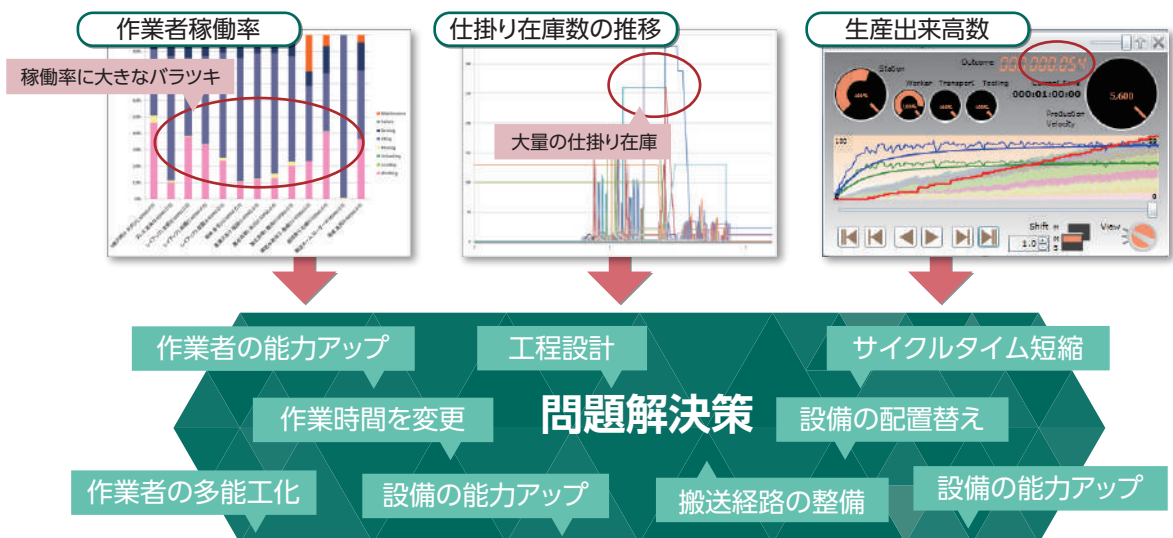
作業者稼働率

稼働率に大きなバラツキ

仕掛り在庫数の推移

大量の仕掛り在庫

生産出来高数

Station

Outcome

000000054

Worker Transport Tooling

000:01:00:00

Production Velocity

5,600

Shift

1.0

View

作業者の能力アップ

工程設計

サイクルタイム短縮

作業時間を変更

問題解決策

設備の配置替え

作業者の多能工化

設備の能力アップ

搬送経路の整備

設備の能力アップ